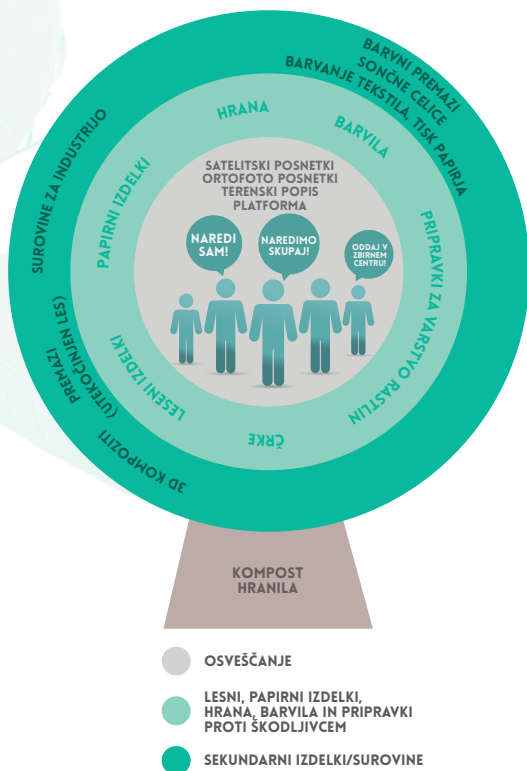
BARVNI PREMAZI
SONČNE CELICE
BARVANJE TEKSTILA, TISK PAPIRJA
SUROVINE ZA INDUSTRIJO
PREMAZI
(UTEKOČINJEN LES)
3D KOMPOZITI

HRANA
BARVILA
PAPIRNI IZDELKI
PRIPRAVKI ZA VARSTVO RASTLIN
LESENI IZDELKI
ČRKE

SATELITSKI POSNETKI
ORTOFOTO POSNETKI
TERENSKI POPIS
PLATFORMA

NAREDI SAM!
NAREDIMO SKUPAJ!
ODDAJ V ZBIRNEM CENTRU!

KOMPOST
HRANILA

OSVEŠČANJE
LESNI, PAPIRNI IZDELKI, HRANA, BARVILA IN PRIPRAVKI PROTI ŠKODLJIVCEM
SEKUNDARNI IZDELKI/SUROVINE